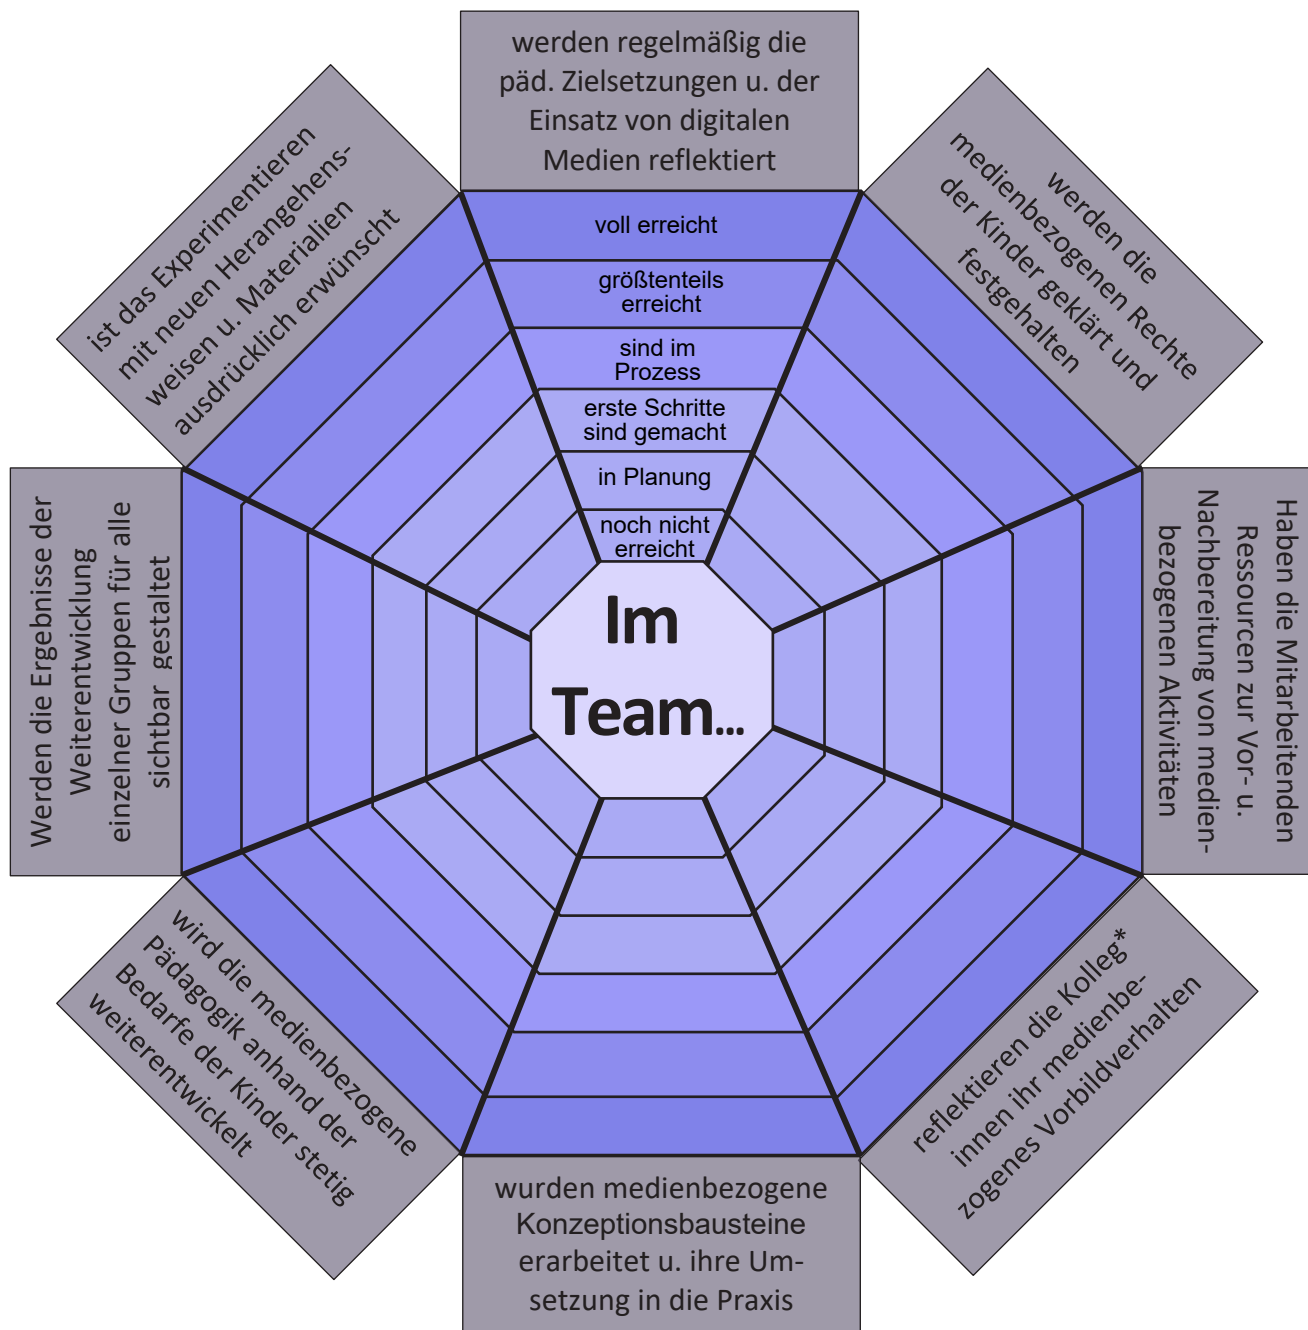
werden regelmäßig die päd. Zielsetzungen u. der Einsatz von digitalen Medien reflektiert

werden die medienbezogenen Rechte der Kinder geklärt und festgehalten

Haben die Mitarbeitenden Ressourcen zur Vor- u. Nachbereitung von medienbezogenen Aktivitäten

reflektieren die Koleg* innen ihr medienbezogenes Vorbildverhalten

wurden medienbezogene Konzeptionsbausteine erarbeitet u. ihre Umsetzung in die Praxis

wird die medienbezogene Pädagogik anhand der Bedarfe der Kinder stetig weiterentwickelt

Werden die Ergebnisse der Weiterentwicklung einzelner Gruppen für alle sichtbar gestaltet

ist das Experimentieren mit neuen Herangehensweisen u. Materialien ausdrücklich erwünscht

voll erreicht

größtenteils erreicht

sind im Prozess

erste Schritte sind gemacht

in Planung

noch nicht erreicht

Im Team...